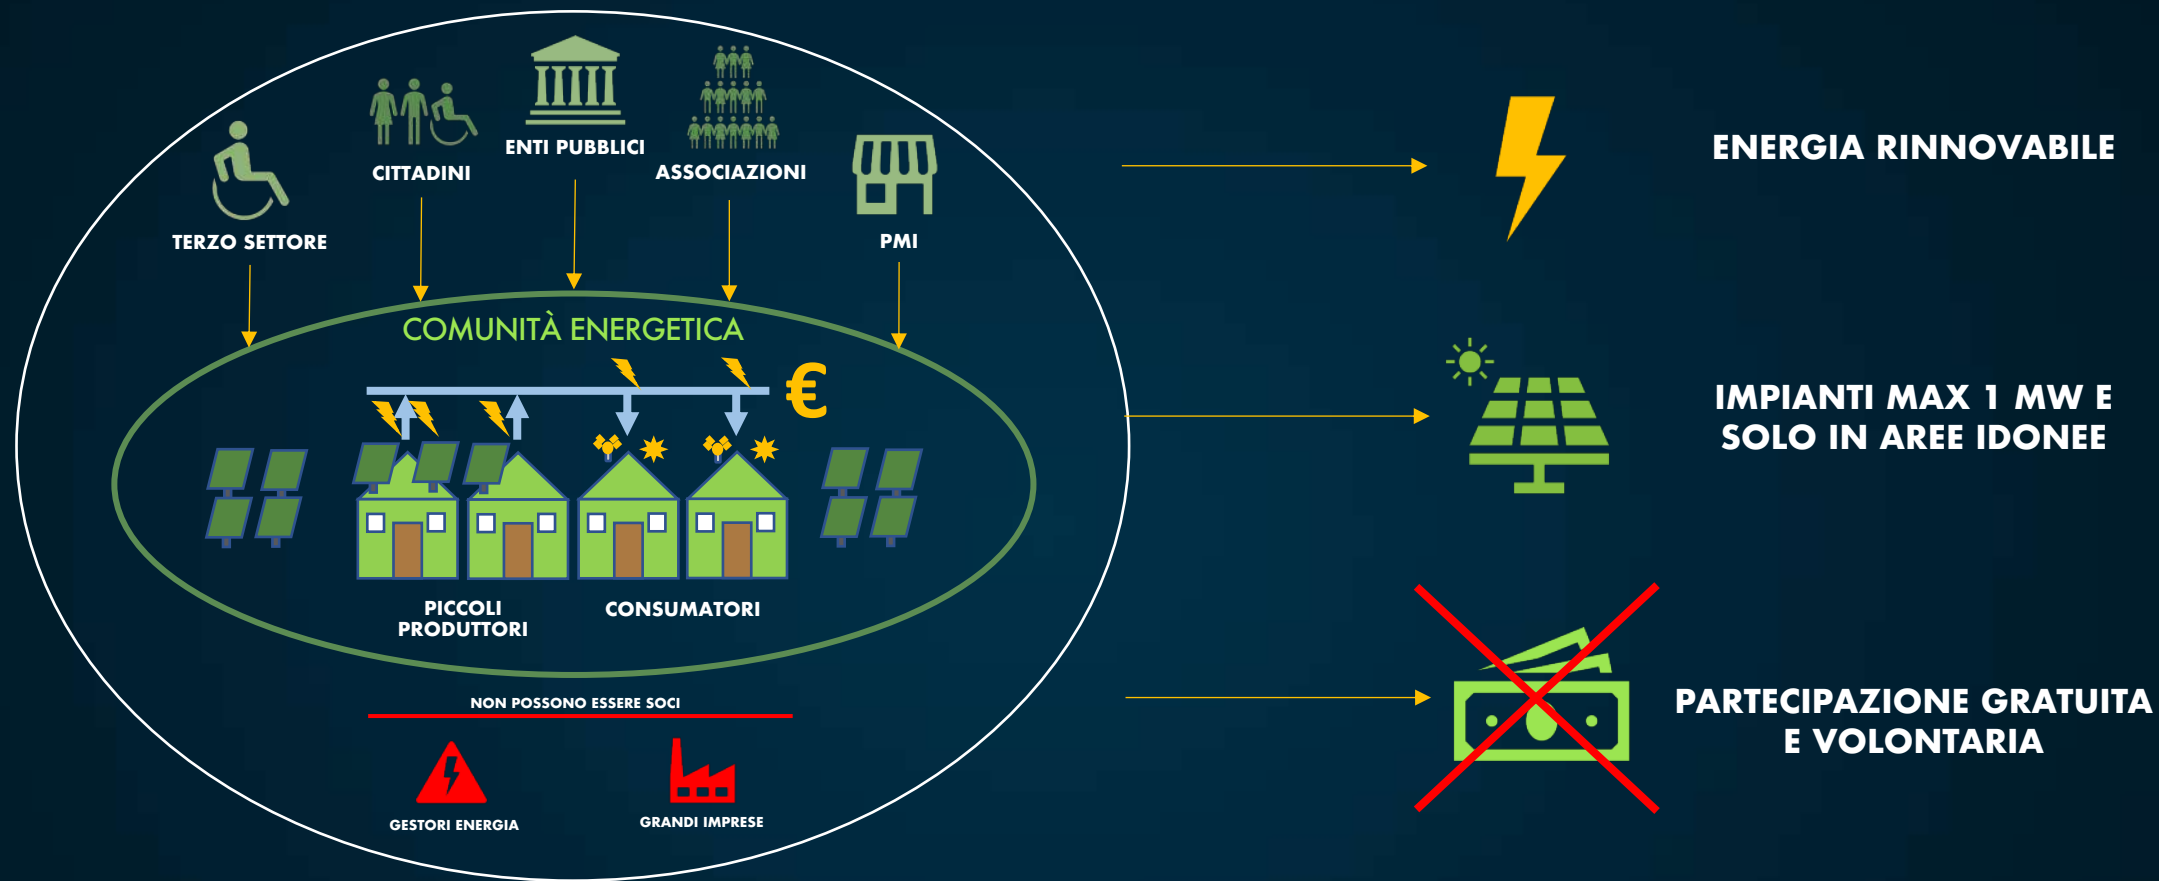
TERZO SETTORE

CITTADINI

ENTI PUBBLICI

ASSOCIAZIONI

PMI

COMUNITÀ ENERGETICA

€

PICCOLI PRODUTTORI

CONSUMATORI

NON POSSONO ESSERE SOCI

GESTORI ENERGIA

GRANDI IMPRESE

ENERGIA RINNOVABILE

IMPIANTI MAX 1 MW E SOLO IN AREE IDONEE

PARTECIPAZIONE GRATUITA E VOLONTARIA